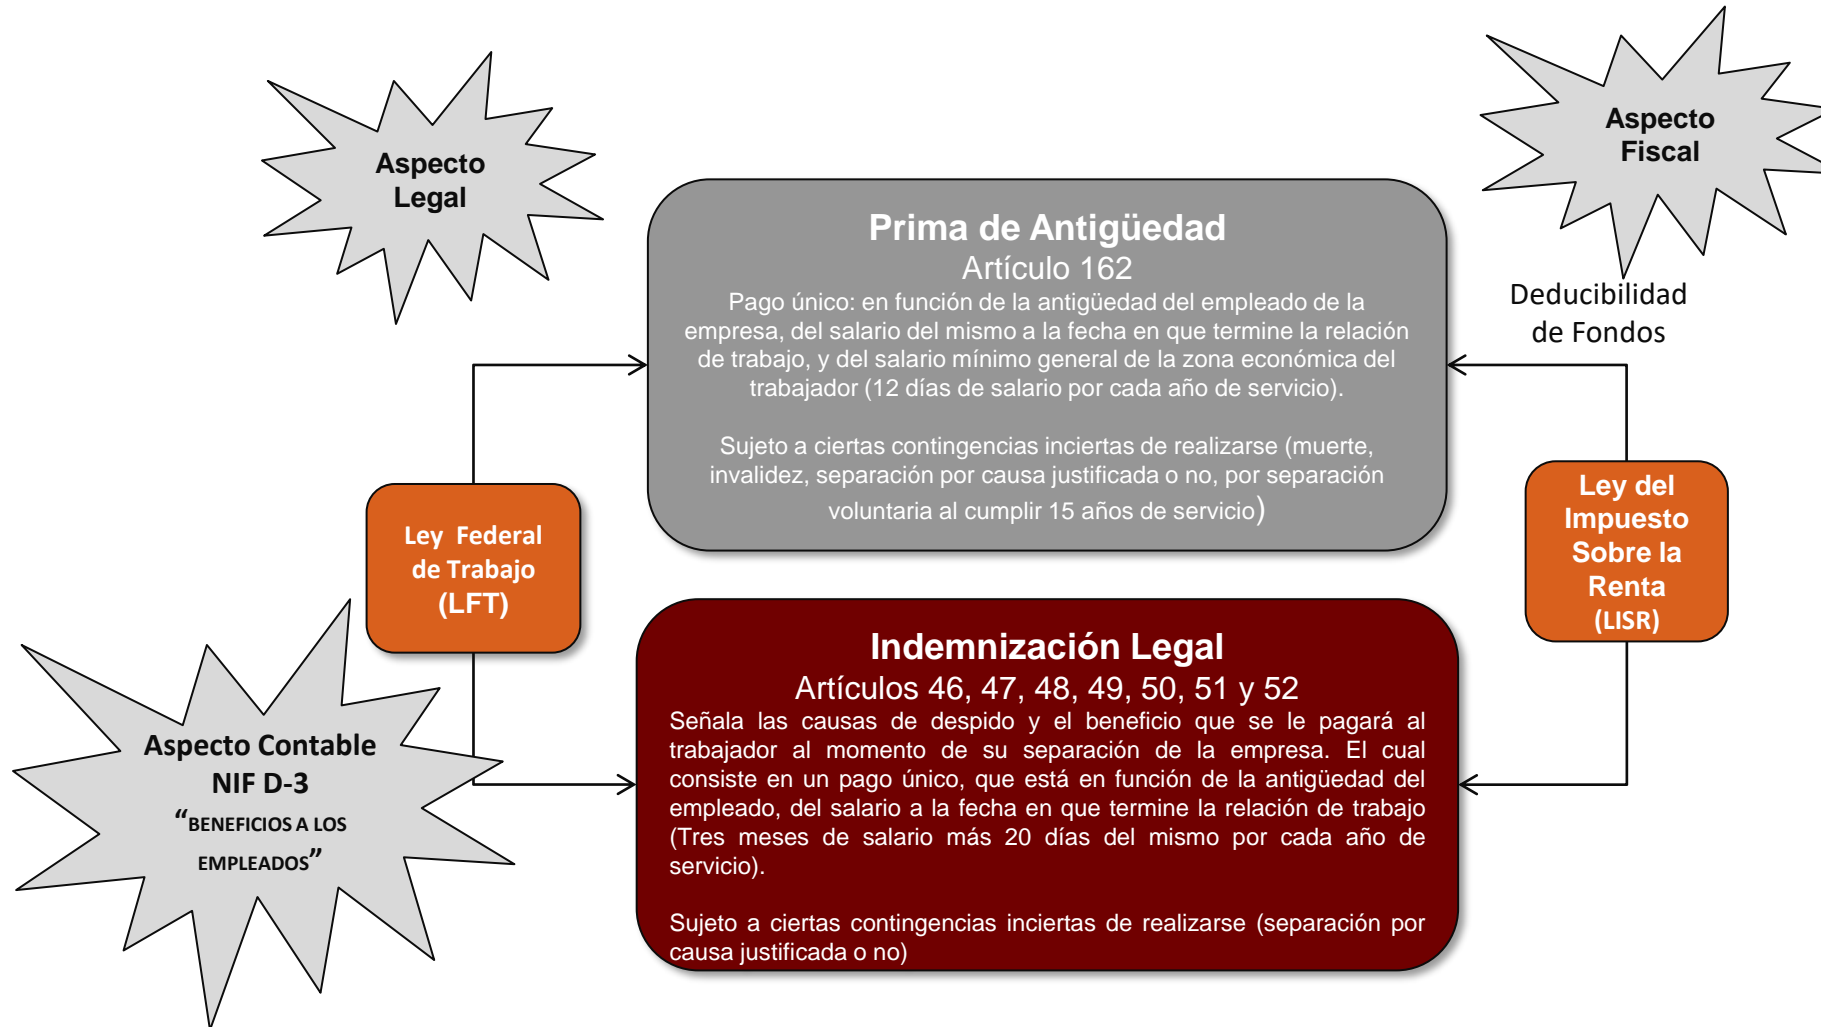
Aspecto Legal

Aspecto Fiscal

Prima de Antigüedad
Artículo 162
Pago único: en función de la antigüedad del empleado de la empresa, del salario del mismo a la fecha en que termine la relación de trabajo, y del salario mínimo general de la zona económica del trabajador (12 días de salario por cada año de servicio).

Sujeto a ciertas contingencias inciertas de realizarse (muerte, invalidez, separación por causa justificada o no, por separación voluntaria al cumplir 15 años de servicio)

Deducibilidad de Fondos

Ley Federal de Trabajo (LFT)

Ley del Impuesto Sobre la Renta (LISR)

Aspecto Contable
NIF D-3
"BENEFICIOS A LOS EMPLEADOS"

Indemnización Legal
Artículos 46, 47, 48, 49, 50, 51 y 52
Señala las causas de despido y el beneficio que se le pagará al trabajador al momento de su separación de la empresa. El cual consiste en un pago único, que está en función de la antigüedad del empleado, del salario a la fecha en que termine la relación de trabajo (Tres meses de salario más 20 días del mismo por cada año de servicio).

Sujeto a ciertas contingencias inciertas de realizarse (separación por causa justificada o no)